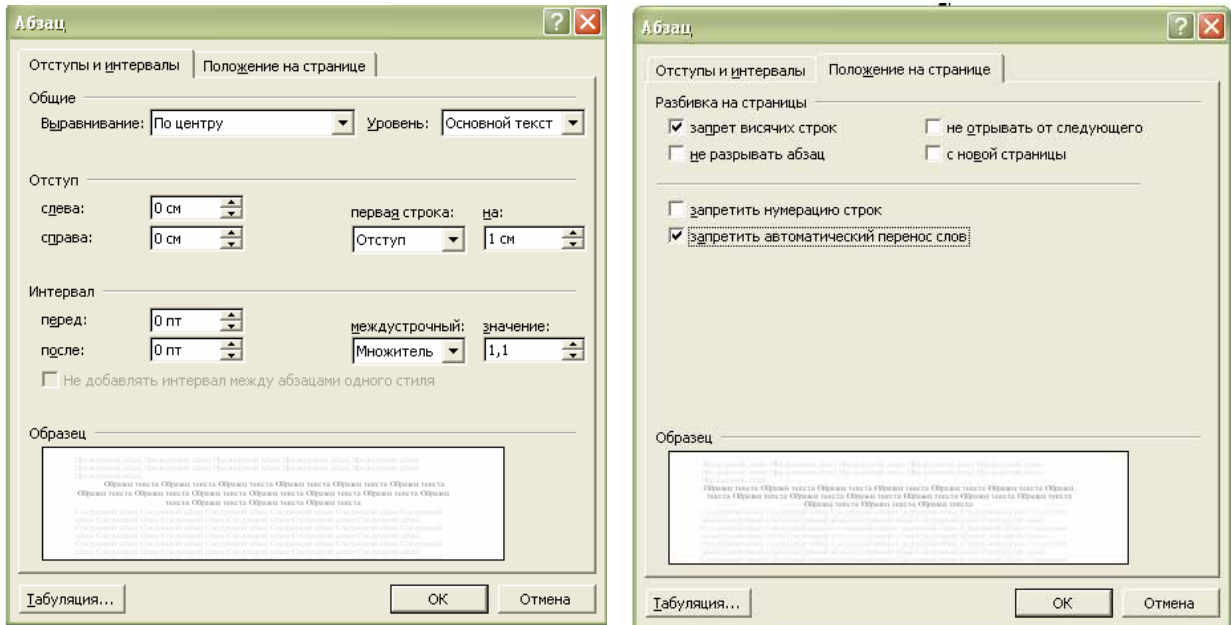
Абзац

Отступы и интервалы | Положение на странице

Общие

Выравнивание: По центру | Уровень: Основной текст

Отступ

слева: 0 см | первая строка: Отступ | на: 1 см

справа: 0 см

Интервал

перед: 0 пт | междустрочный: Множитель | значение: 1,1

после: 0 пт

Не добавлять интервал между абзацами одного стиля

Образец

Образец текста Образец текста Образец текста Образец текста Образец текста Образец текста Образец текста Образец текста Образец текста Образец текста Образец текста Образец текста Образец текста Образец текста Образец текста

Табуляция... | ОК | Отмена

Абзац

Отступы и интервалы | Положение на странице

Разбивка на страницы

запрет висячих строк | не отрывать от следующего

не разрывать абзац | с новой страницы

запретить нумерацию строк

запретить автоматический перенос слов

Образец

Образец текста Образец текста Образец текста Образец текста Образец текста Образец текста Образец текста Образец текста Образец текста Образец текста Образец текста Образец текста Образец текста Образец текста Образец текста

Табуляция... | ОК | Отмена